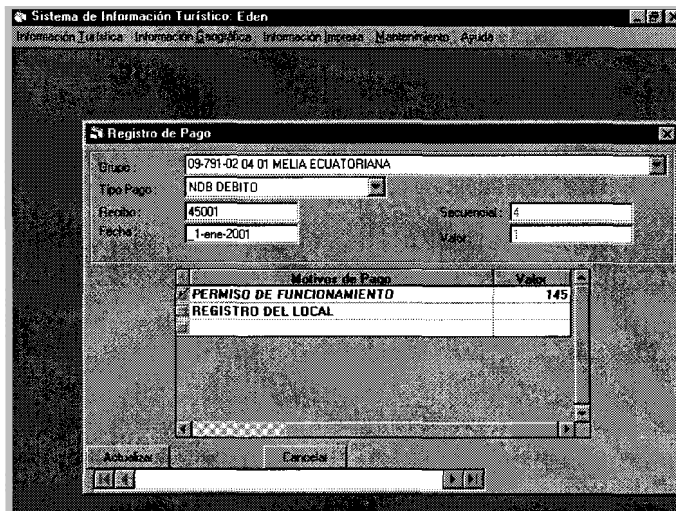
Sistema de Información Turístico: Eden

Información Turística Información Geográfica Información Impresa Mantenimiento Ayuda

Registro de Pago

Grupo: 09-791-02 04 01 MELIA ECUATORIANA

Tipo Pago: NDB DEBITO

Recibo: 45001

Fecha: 1-ene-2001

Secuencia: 4

Valor: 1

| Motivos de Pago | Valor |
|---|---|
| PERMISO DE FUNCIONAMIENTO | 145 |
| REGISTRO DEL LOCAL | |

Actualizar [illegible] Cancelar